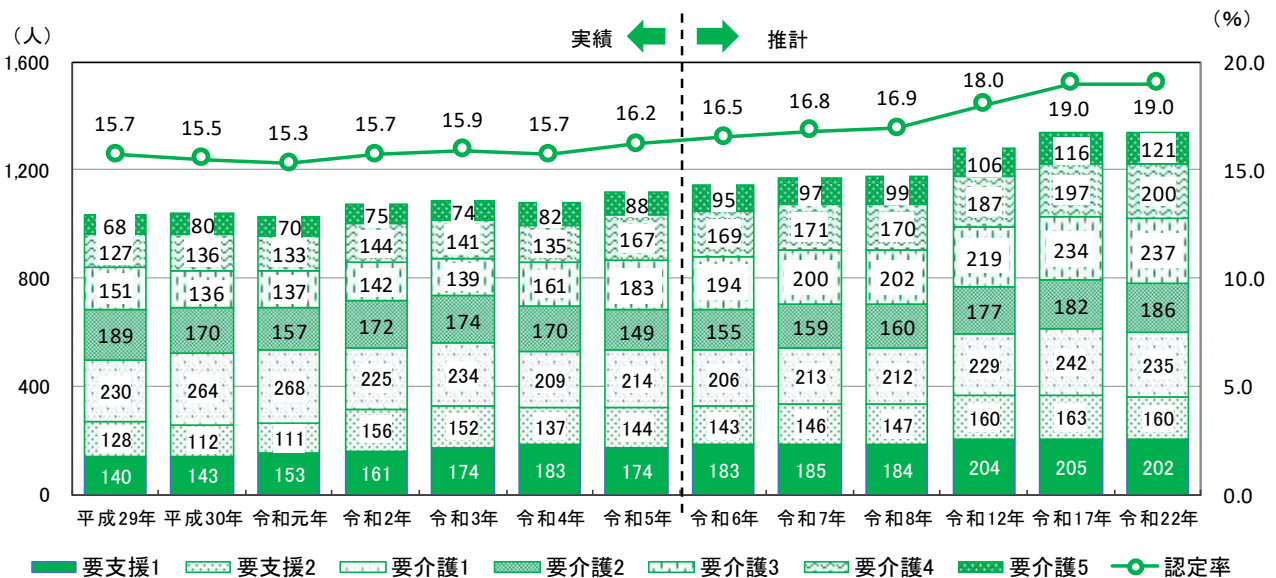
（人）

（%）

実績

推計

1,600
1,200
800
400
0

20.0
15.0
10.0
5.0
0.0

15.7
15.5
15.3
15.7
15.9
15.7
16.2
16.5
16.8
16.9
18.0
19.0
19.0

| | 平成29年 | 平成30年 | 令和元年 | 令和2年 | 令和3年 | 令和4年 | 令和5年 | 令和6年 | 令和7年 | 令和8年 | 令和12年 | 令和17年 | 令和22年 |
|---|---|---|---|---|---|---|---|---|---|---|---|---|---|
| 要介護5 | 68 | 80 | 70 | 75 | 74 | 82 | 88 | 95 | 97 | 99 | 106 | 116 | 121 |
| 要介護4 | 127 | 136 | 133 | 144 | 141 | 135 | 167 | 169 | 171 | 170 | 187 | 197 | 200 |
| 要介護3 | 151 | 136 | 137 | 142 | 139 | 161 | 183 | 194 | 200 | 202 | 219 | 234 | 237 |
| 要介護2 | 189 | 170 | 157 | 172 | 174 | 170 | 149 | 155 | 159 | 160 | 177 | 182 | 186 |
| 要介護1 | 230 | 264 | 268 | 225 | 234 | 209 | 214 | 206 | 213 | 212 | 229 | 242 | 235 |
| 要支援2 | 128 | 112 | 111 | 156 | 152 | 137 | 144 | 143 | 146 | 147 | 160 | 163 | 160 |
| 要支援1 | 140 | 143 | 153 | 161 | 174 | 183 | 174 | 183 | 185 | 184 | 204 | 205 | 202 |

要支援1　要支援2　要介護1　要介護2　要介護3　要介護4　要介護5　認定率